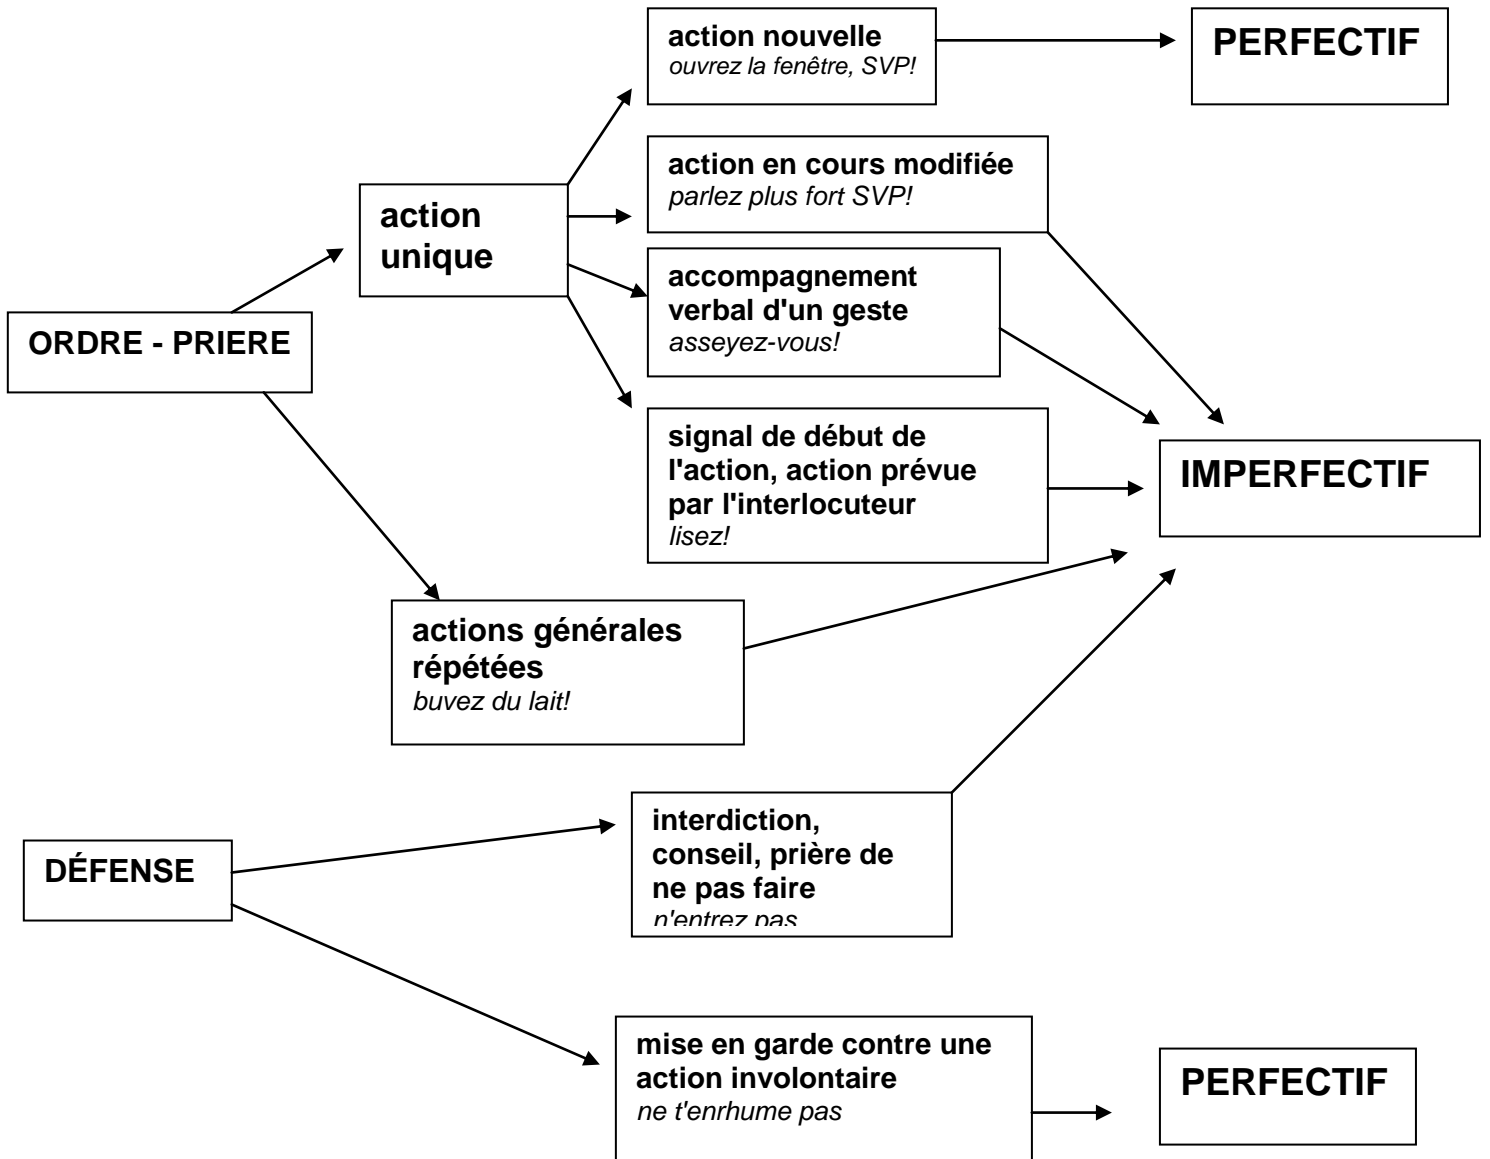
ORDRE - PRIERE

action unique

action nouvelle
*ouvrez la fenêtre, SVP!*

PERFECTIF

action en cours modifiée
*parlez plus fort SVP!*

accompagnement verbal d'un geste
*asseyez-vous!*

signal de début de l'action, action prévue par l'interlocuteur
*lisez!*

IMPERFECTIF

actions générales répétées
*buvez du lait!*

DÉFENSE

interdiction, conseil, prière de ne pas faire
*n'entrez pas*

mise en garde contre une action involontaire
*ne t'enrhume pas*

PERFECTIF